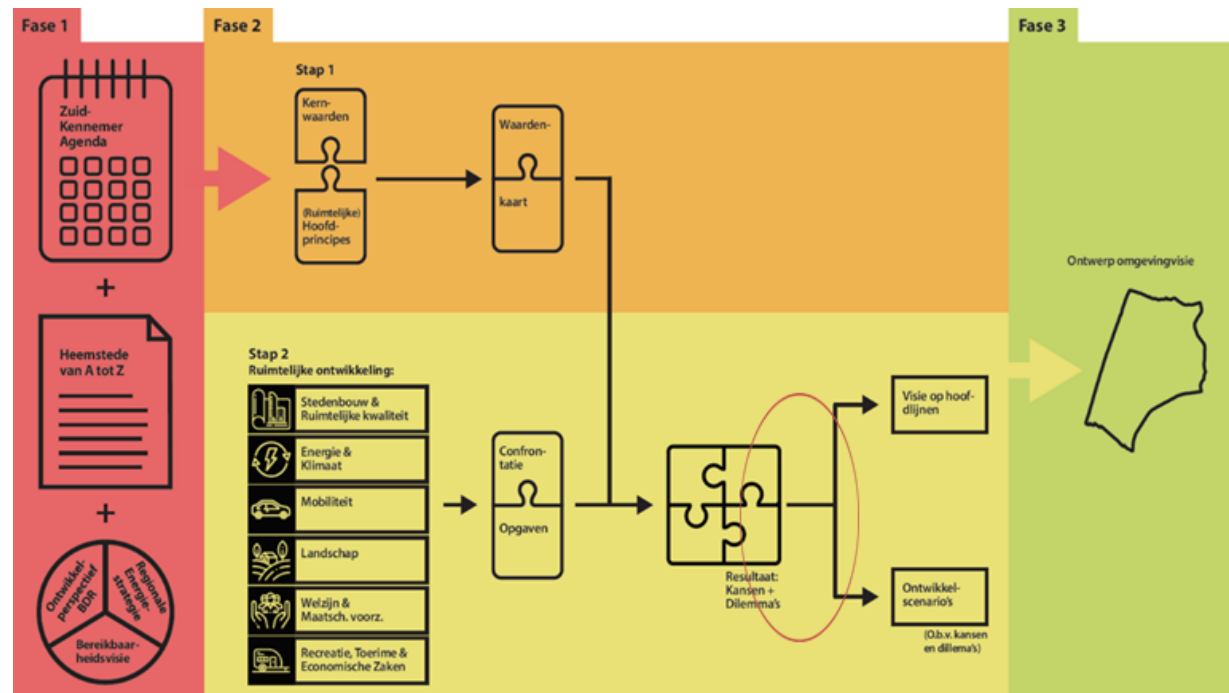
Fase 1

Fase 2

Fase 3

Zuid-Kennemer Agenda

+

Heemstede van A tot Z

+

Ontwikkel-perspectief BDR

Regionale Energie-strategie

Bereikbaar-heidsvisie

Stap 1

Kern-waarden

(Ruimtelijke) Hoofd-principes

Waarden-kaart

Stap 2
Ruimtelijke ontwikkeling:

Stedenbouw & Ruimtelijke kwaliteit

Energie & Klimaat

Mobiliteit

Landschap

Welzijn & Maatsch. voorz.

Recreatie, Toerime & Economische Zaken

Confron-tatie

Opgaven

Resultaat: Kansen + Dilemma's

Visie op hoof-dlijnen

Ontwikkel-scenario's

(O.b.v. kansen en dillema's)

Ontwerp omgevingvisie